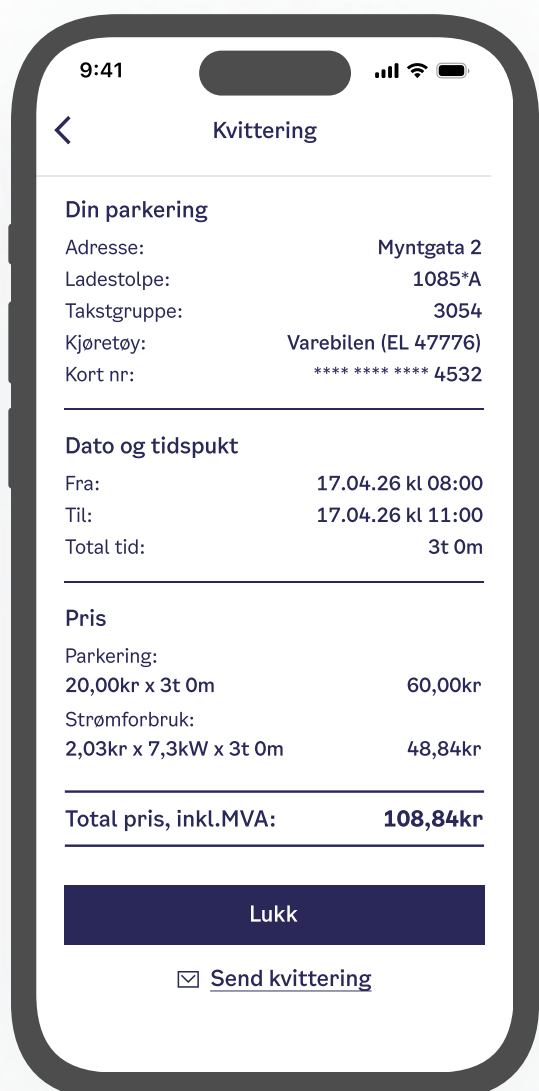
9:41

Kvittering

Din parkering
Adresse: Myntgata 2
Ladestolpe: 1085*A
Takstgruppe: 3054
Kjøretøy: Varebilen (EL 47776)
Kort nr: **** **** **** 4532

Dato og tidspukt
Fra: 17.04.26 kl 08:00
Til: 17.04.26 kl 11:00
Total tid: 3t 0m

Pris
Parkering:
20,00kr x 3t 0m 60,00kr
Strømforbruk:
2,03kr x 7,3kW x 3t 0m 48,84kr

Total pris, inkl.MVA: 108,84kr

Lukk

Send kvittering